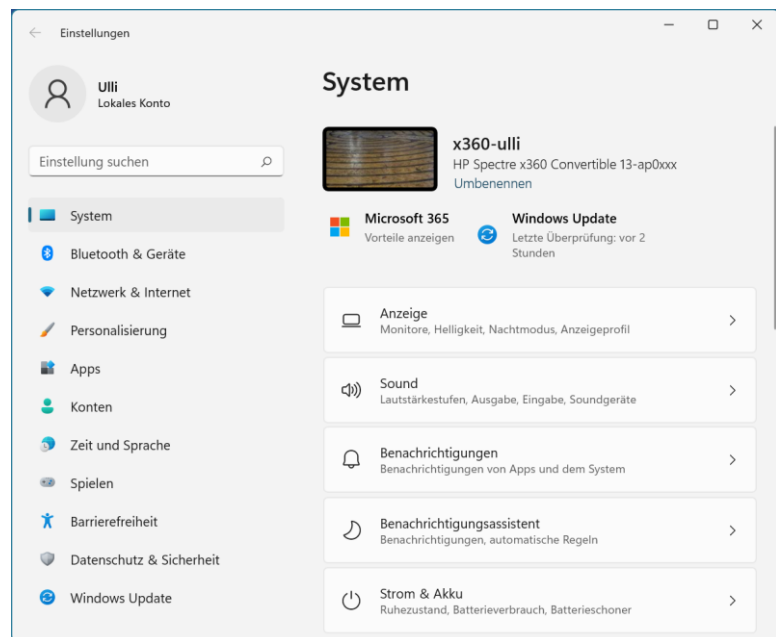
Einstellungen

Ulli
Lokales Konto

Einstellung suchen

System
Bluetooth & Geräte
Netzwerk & Internet
Personalisierung
Apps
Konten
Zeit und Sprache
Spielen
Barrierefreiheit
Datenschutz & Sicherheit
Windows Update

System

x360-ulli
HP Spectre x360 Convertible 13-ap0xxx
Umbenennen

Microsoft 365
Vorteile anzeigen

Windows Update
Letzte Überprüfung: vor 2 Stunden

Anzeige
Monitore, Helligkeit, Nachtmodus, Anzeigeprofil

Sound
Lautstärkestufen, Ausgabe, Eingabe, Soundgeräte

Benachrichtigungen
Benachrichtigungen von Apps und dem System

Benachrichtigungsassistent
Benachrichtigungen, automatische Regeln

Strom & Akku
Ruhezustand, Batterieverbrauch, Batterieschoner